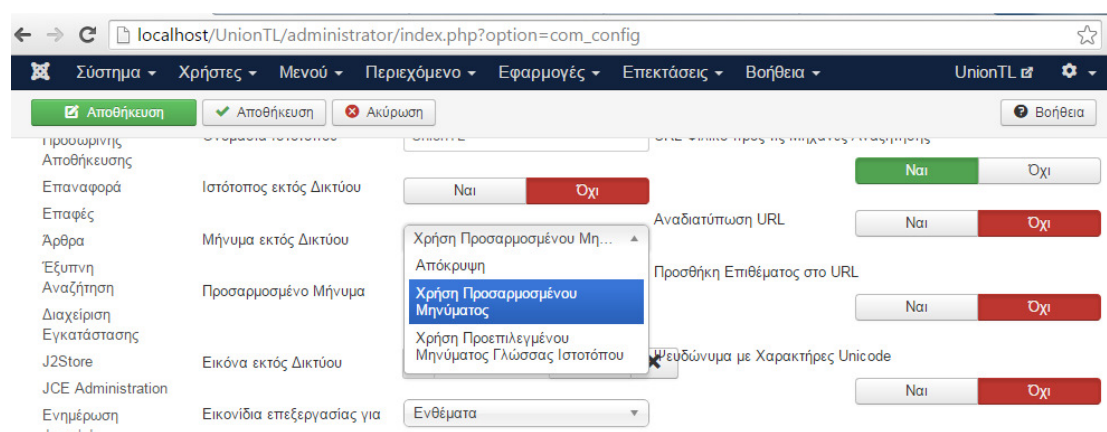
localhost/UnionTL/administrator/index.php?option=com_config

Σύστημα ▾ Χρήστες ▾ Μενού ▾ Περιεχόμενο ▾ Εφαρμογές ▾ Επεκτάσεις ▾ Βοήθεια ▾ UnionTL

Αποθήκευση Αποθήκευση Ακύρωση Βοήθεια

Προσωρινής Αποθήκευσης
Επαναφορά
Επαφές
Άρθρα
Έξυπνη Αναζήτηση
Διαχείριση Εγκατάστασης
J2Store
JCE Administration
Ενημέρωση

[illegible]
Ιστότοπος εκτός Δικτύου Ναι Όχι
Μήνυμα εκτός Δικτύου Χρήση Προσαρμοσμένου Μη...
Απόκρυψη
Χρήση Προσαρμοσμένου Μηνύματος
Χρήση Προεπιλεγμένου Μηνύματος Γλώσσας Ιστοτόπου
Προσαρμοσμένο Μήνυμα
Εικόνα εκτός Δικτύου
Εικονίδια επεξεργασίας για Ενθέματα

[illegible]
Ναι Όχι
Αναδιατύπωση URL Ναι Όχι
Προσθήκη Επιθέματος στο URL
Ναι Όχι
Ψευδώνυμα με Χαρακτήρες Unicode
Ναι Όχι